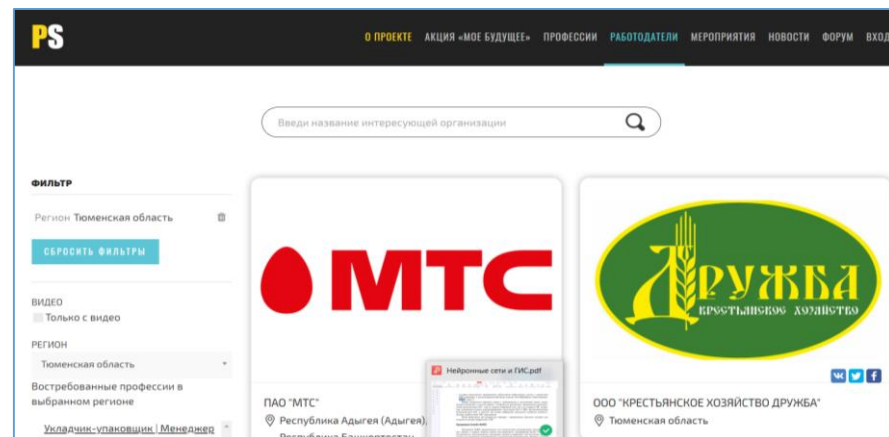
PS

О ПРОЕКТЕ АКЦИЯ «МОЕ БУДУЩЕЕ» ПРОФЕССИИ РАБОТОДАТЕЛИ МЕРОПРИЯТИЯ НОВОСТИ ФОРУМ ВХОД

Введи название интересующей организации

ФИЛЬТР

Регион Тюменская область

СБРОСИТЬ ФИЛЬТРЫ

ВИДЕО

Только с видео

РЕГИОН

Тюменская область

Востребованные профессии в выбранном регионе

Укладчик-упаковщик | Менеджер

МТС

ПАО "МТС"

Республика Адыгея (Адыгея), Республика Башкортостан

Нейронные сети и ГИС.pdf

Дружба

Крестьянское хозяйство

ООО "КРЕСТЬЯНСКОЕ ХОЗЯЙСТВО ДРУЖБА"

Тюменская область